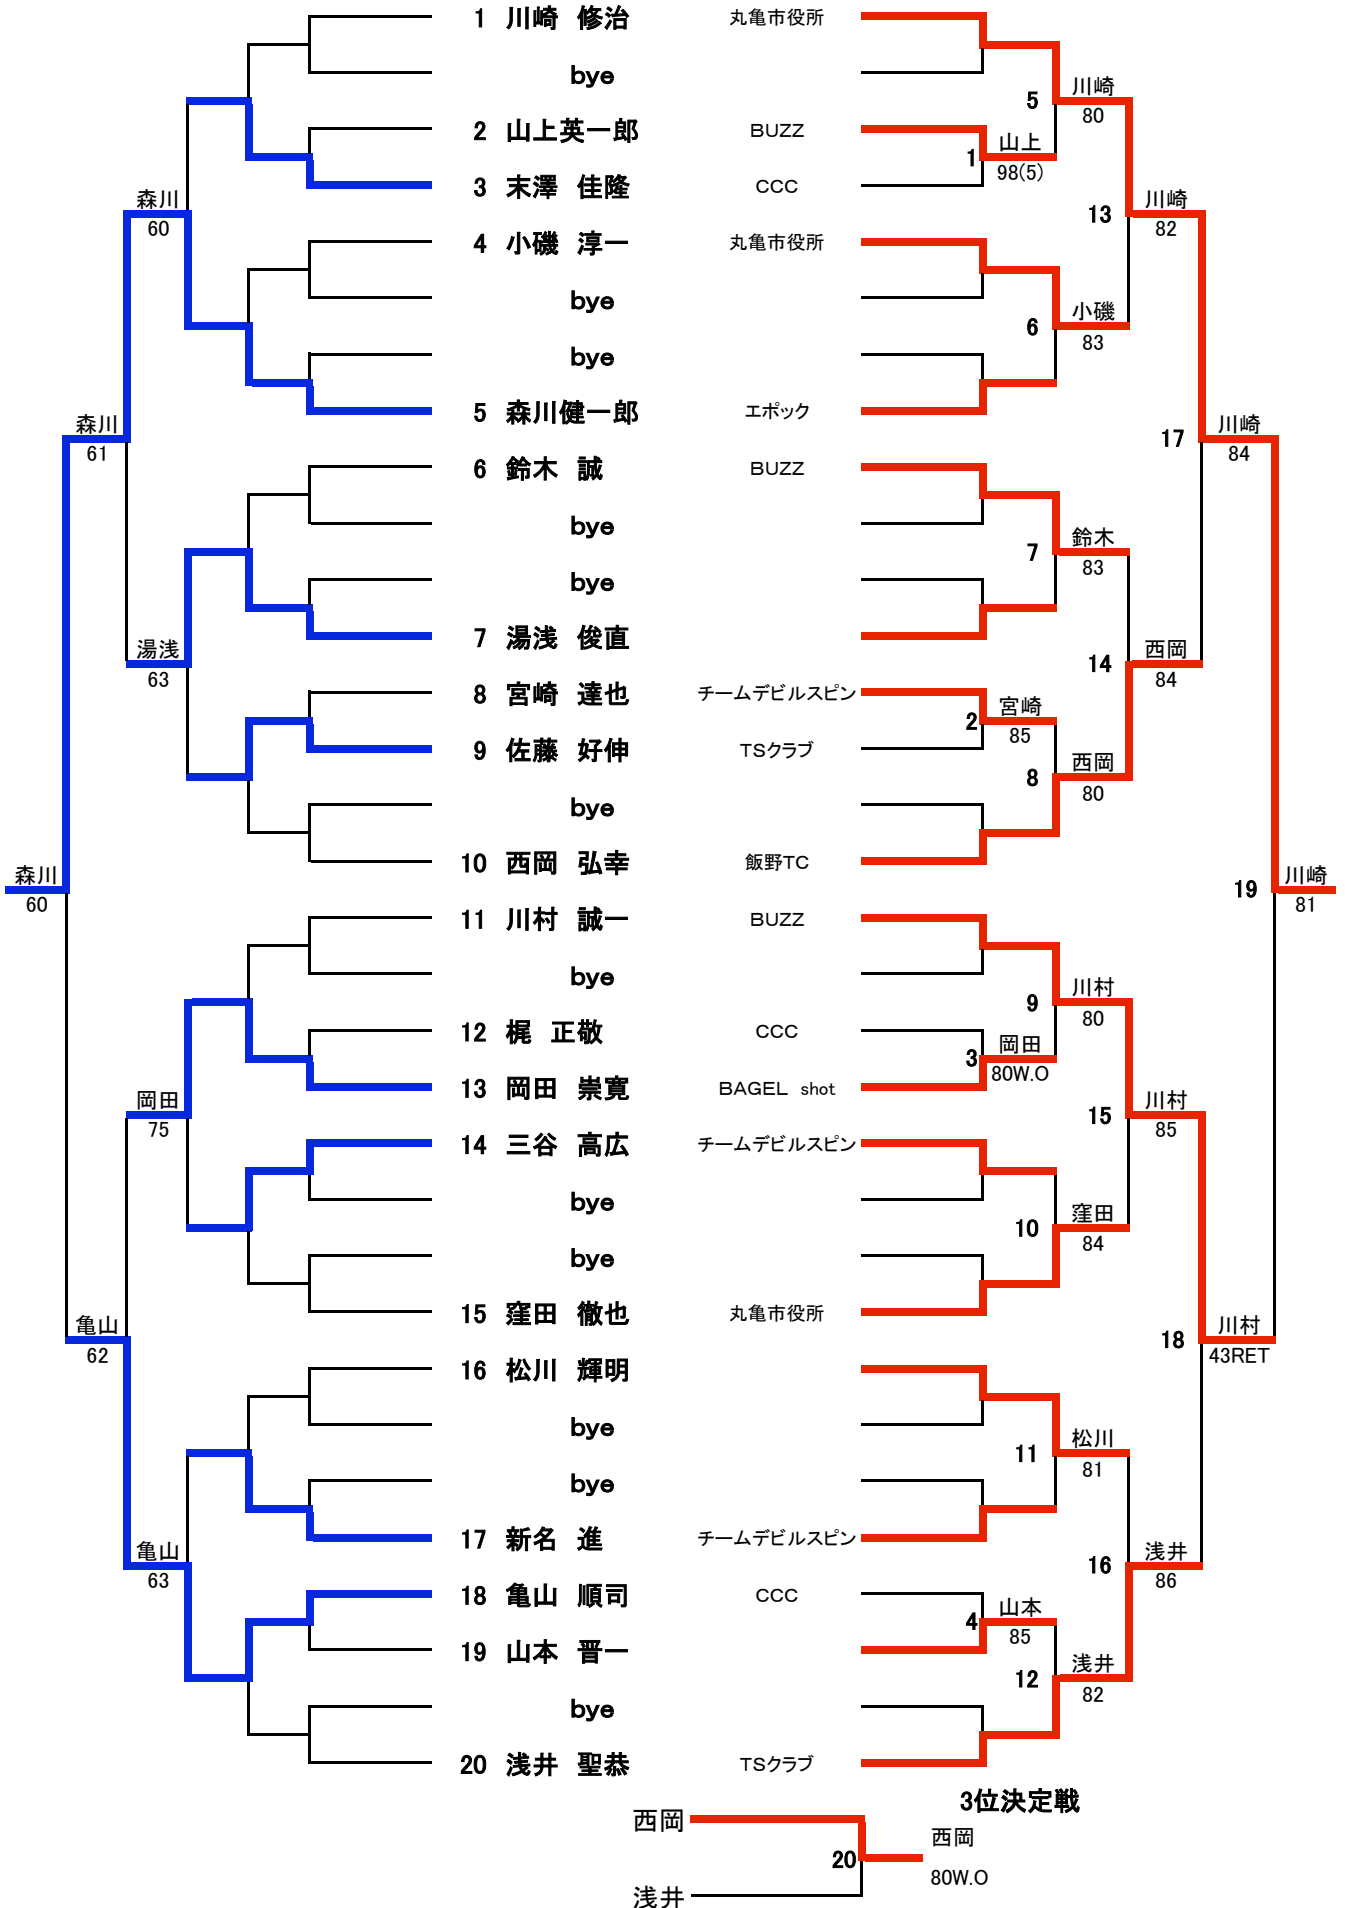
1 川崎 修治 丸亀市役所
bye
2 山上英一郎 BUZZ
3 末澤 佳隆 CCC
4 小磯 淳一 丸亀市役所
bye
bye
5 森川健一郎 エポック
6 鈴木 誠 BUZZ
bye
bye
7 湯浅 俊直
8 宮崎 達也 チームデビルスピン
9 佐藤 好伸 TSクラブ
bye
10 西岡 弘幸 飯野TC
11 川村 誠一 BUZZ
bye
12 梶 正敬 CCC
13 岡田 崇寛 BAGEL shot
14 三谷 高広 チームデビルスピン
bye
bye
15 窪田 徹也 丸亀市役所
16 松川 輝明
bye
bye
17 新名 進 チームデビルスピン
18 亀山 順司 CCC
19 山本 晋一
bye
20 浅井 聖恭 TSクラブ

森川 60
森川 61
湯浅 63
森川 60
岡田 75
亀山 62
亀山 63

5 川崎 80
1 山上 98(5)
13 川崎 82
6 小磯 83
17 川崎 84
7 鈴木 83
14 西岡 84
2 宮崎 85
8 西岡 80
19 川崎 81
9 川村 80
3 岡田 80W.O
15 川村 85
10 窪田 84
18 川村 43RET
11 松川 81
16 浅井 86
4 山本 85
12 浅井 82

3位決定戦
西岡
浅井
20 西岡 80W.O